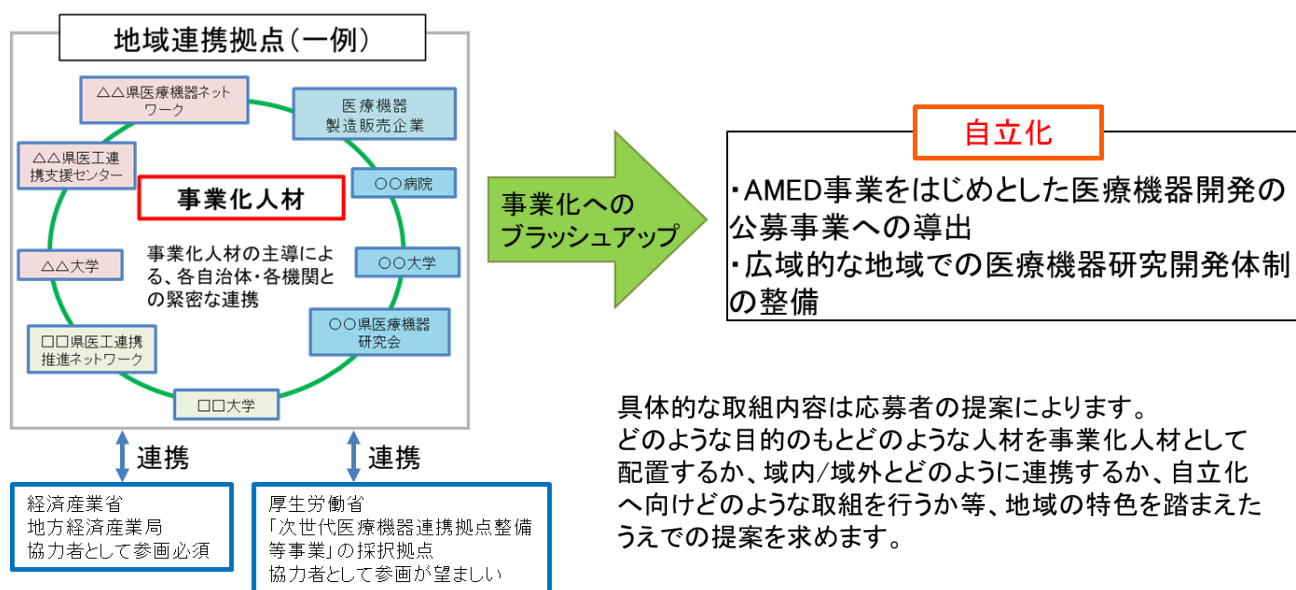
地域連携拠点（一例）

△△県医療機器ネットワーク

医療機器製造販売企業

△△県医工連携支援センター

事業化人材

○○病院

事業化人材の主導による、各自治体・各機関との緊密な連携

△△大学

○○大学

○○県医療機器研究会

□□県医工連携推進ネットワーク

□□大学

事業化へのブラッシュアップ

自立化

・AMED事業をはじめとした医療機器開発の公募事業への導出
・広域的な地域での医療機器研究開発体制の整備

連携

連携

経済産業省
地方経済産業局
協力者として参画必須

厚生労働省
「次世代医療機器連携拠点整備等事業」の採択拠点
協力者として参画が望ましい

具体的な取組内容は応募者の提案によります。
どのような目的のもとどのような人材を事業化人材として配置するか、域内/域外とどのように連携するか、自立化へ向けどのような取組を行うか等、地域の特色を踏まえたうえでの提案を求めます。